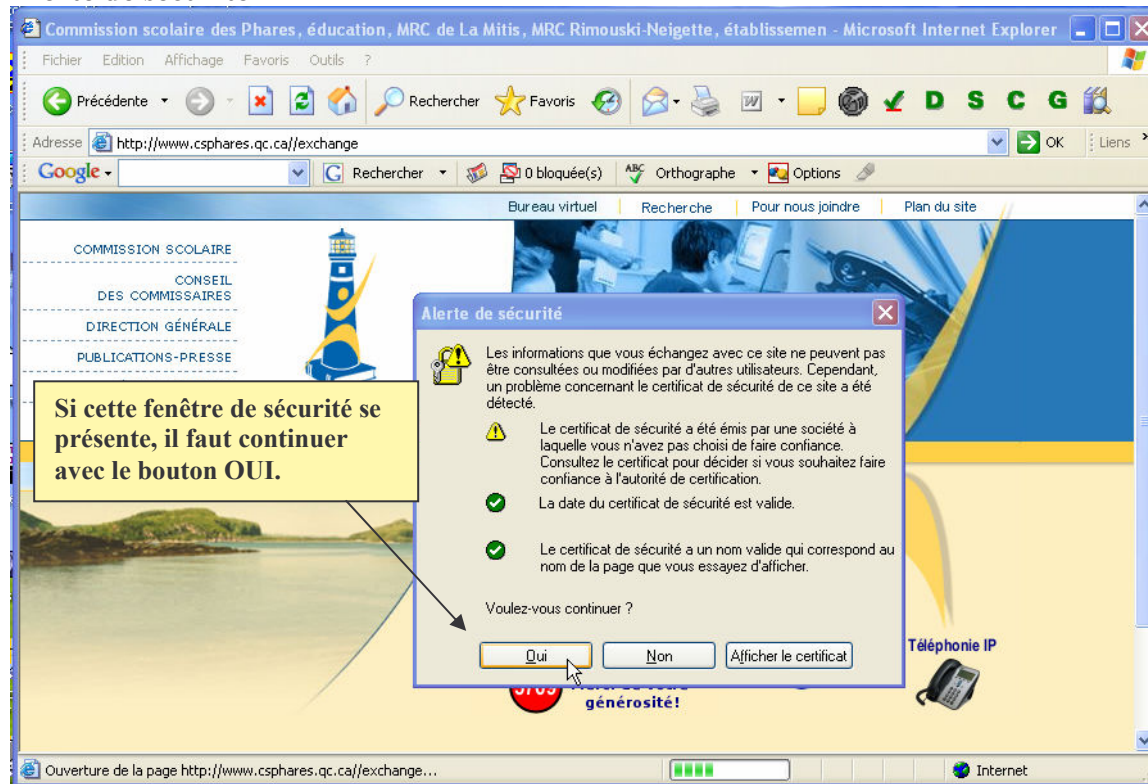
Commission scolaire des Phares, éducation, MRC de La Mitis, MRC Rimouski-Neigette, établissemen - Microsoft Internet Explorer

Fichier Edition Affichage Favoris Outils ?

Précédente Rechercher Favoris D S C G

Adresse http://www.csphares.qc.ca//exchange OK Liens

Google Rechercher 0 bloquée(s) Orthographe Options

Bureau virtuel | Recherche | Pour nous joindre | Plan du site

COMMISSION SCOLAIRE
CONSEIL DES COMMISSAIRES
DIRECTION GÉNÉRALE
PUBLICATIONS-PRESSE

Si cette fenêtre de sécurité se présente, il faut continuer avec le bouton OUI.

Alerte de sécurité

Les informations que vous échangez avec ce site ne peuvent pas être consultées ou modifiées par d'autres utilisateurs. Cependant, un problème concernant le certificat de sécurité de ce site a été détecté.

Le certificat de sécurité a été émis par une société à laquelle vous n'avez pas choisi de faire confiance. Consultez le certificat pour décider si vous souhaitez faire confiance à l'autorité de certification.

La date du certificat de sécurité est valide.

Le certificat de sécurité a un nom valide qui correspond au nom de la page que vous essayez d'afficher.

Voulez-vous continuer ?

Oui Non Afficher le certificat

Téléphonie IP

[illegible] générosité!

Ouverture de la page http://www.csphares.qc.ca//exchange...

Internet